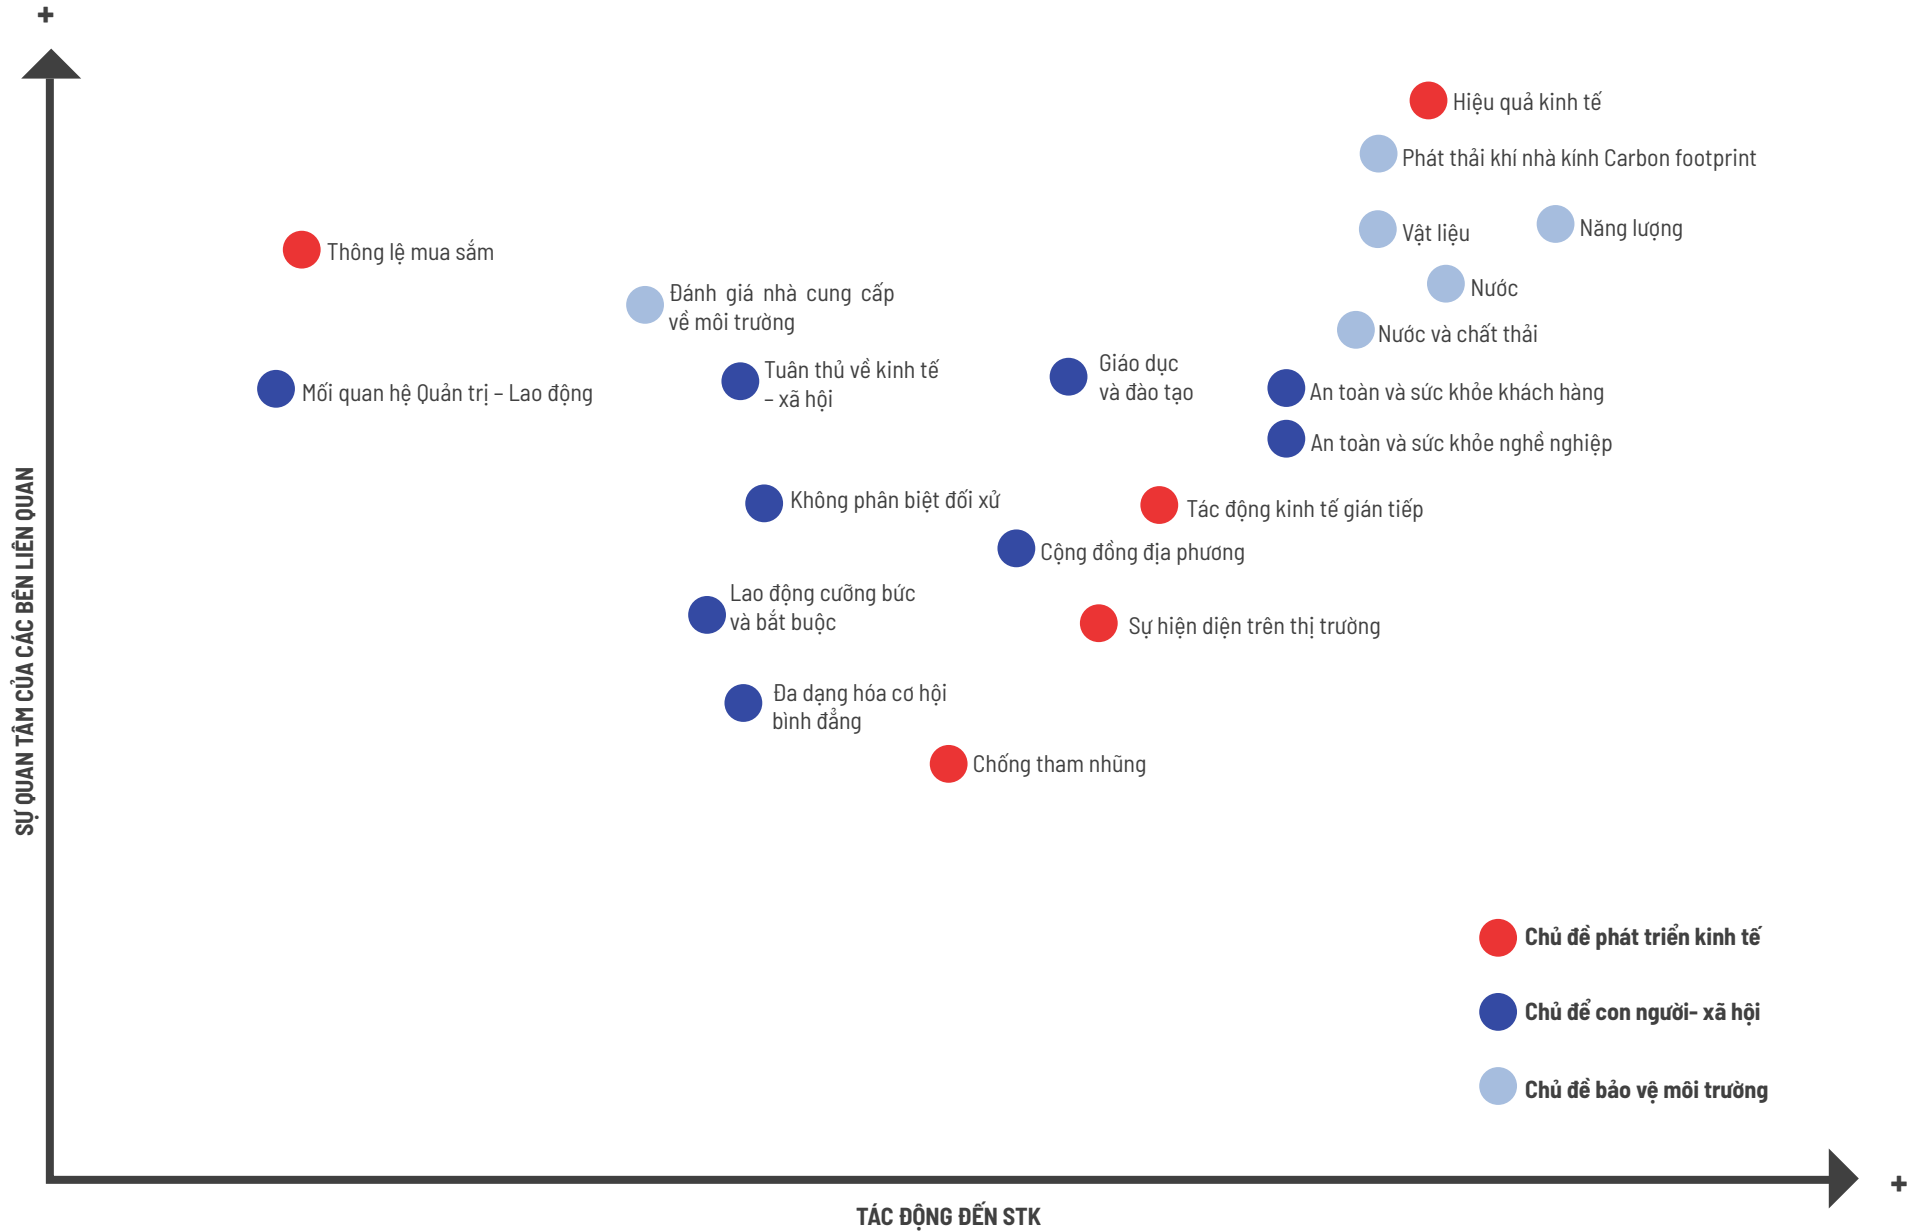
+

Hiệu quả kinh tế

Phát thải khí nhà kính Carbon footprint

Vật liệu

Năng lượng

Thông lệ mua sắm

Đánh giá nhà cung cấp về môi trường

Nước

Nước và chất thải

Mối quan hệ Quản trị – Lao động

Tuân thủ về kinh tế – xã hội

Giáo dục và đào tạo

An toàn và sức khỏe khách hàng

An toàn và sức khỏe nghề nghiệp

Không phân biệt đối xử

Tác động kinh tế gián tiếp

Cộng đồng địa phương

Lao động cưỡng bức và bắt buộc

Sự hiện diện trên thị trường

Đa dạng hóa cơ hội bình đẳng

Chống tham nhũng

SỰ QUAN TÂM CỦA CÁC BÊN LIÊN QUAN

Chủ đề phát triển kinh tế

Chủ để con người- xã hội

Chủ đề bảo vệ môi trường

+

TÁC ĐỘNG ĐẾN STK